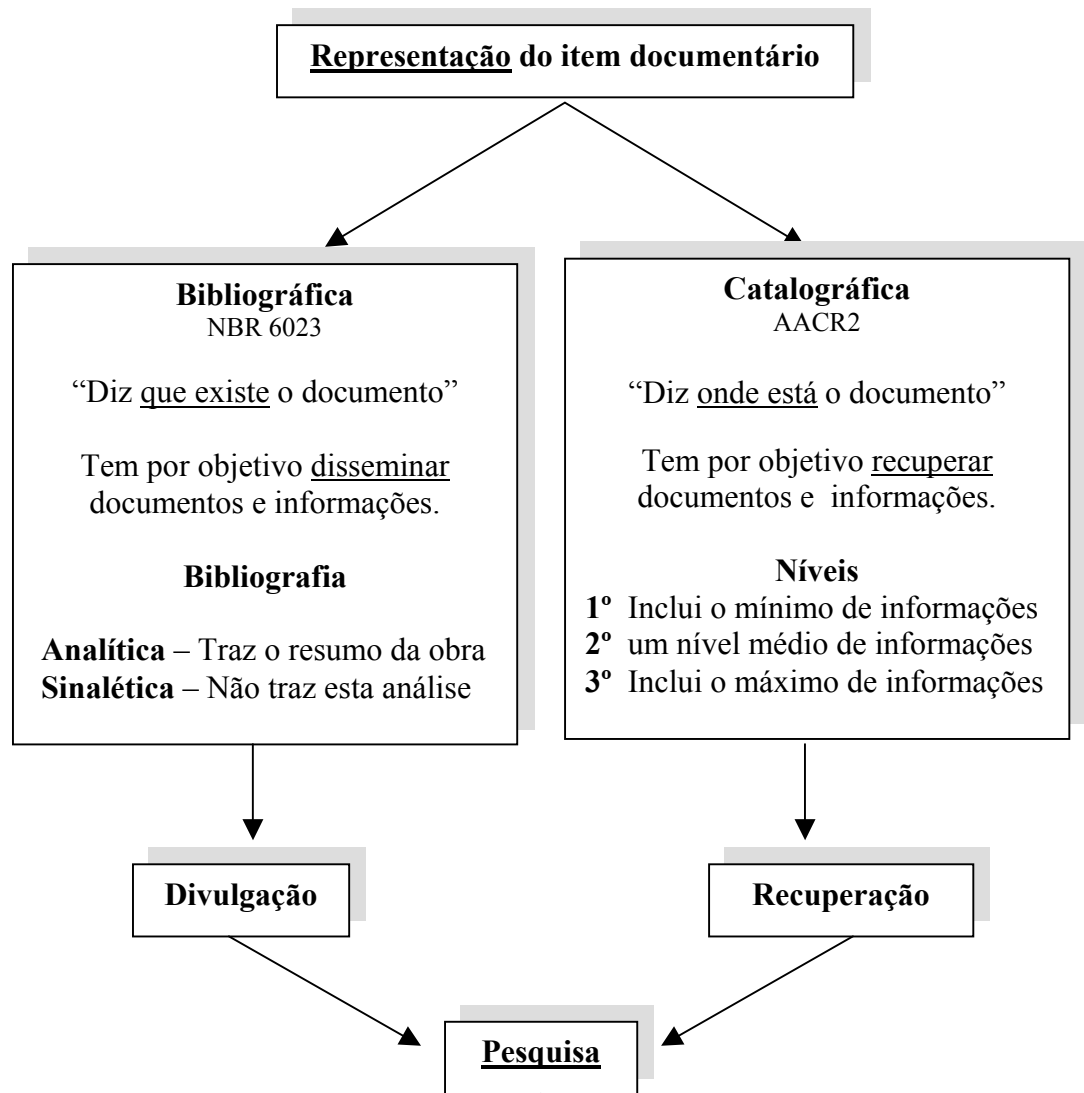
Representação do item documentário

Bibliográfica
NBR 6023

"Diz que existe o documento"

Tem por objetivo disseminar documentos e informações.

Bibliografia

Analítica – Traz o resumo da obra
Sinalética – Não traz esta análise

Catalográfica
AACR2

"Diz onde está o documento"

Tem por objetivo recuperar documentos e informações.

Níveis
1º Inclui o mínimo de informações
2º um nível médio de informações
3º Inclui o máximo de informações

Divulgação

Recuperação

Pesquisa